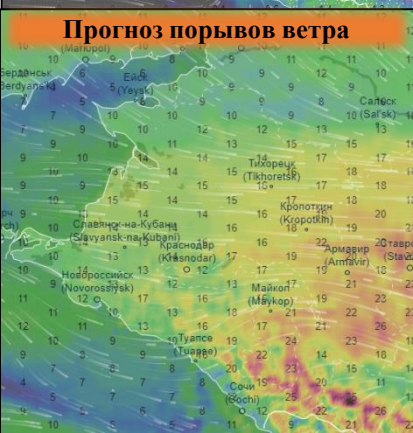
Прогноз порывов ветра

(Мариуполь)
Бердянськ (Berdyansk)
Ейск (Yeysk)
Сальск (Sal'sk)
Тихорецк (Tikhoretsk)
Кропоткин (Kropotkin)
Славянск-на-Кубани (Slavyansk-na-Kubani)
Краснодар (Krasnodar)
Армавир (Armavir)
Ставро (Stavro
Новороссийск (Novorossiysk)
Майкоп (Maykop)
Туапсе (Tuapse)
Сочи (Sochi)
rch)

9 10 8 9 10 11 11 9 8 9 11 11 10 11 12 14 10 11 13 14 15 16 17 15 15 14 13 15 15 17 17 18 14 15 17 18 16 17 18 20 12 14 16 17 19 20 19 12 15 16 17 18 19 22 21 23 12 11 16 18 21 25 21 10 13 14 16 18 22 23 26 25 9 9 15 17 19 22 25 8 10 12 22 18 23 21 20 23 7 11 15 22 22 7 6 6 6 8 10 16 18 19 22 23